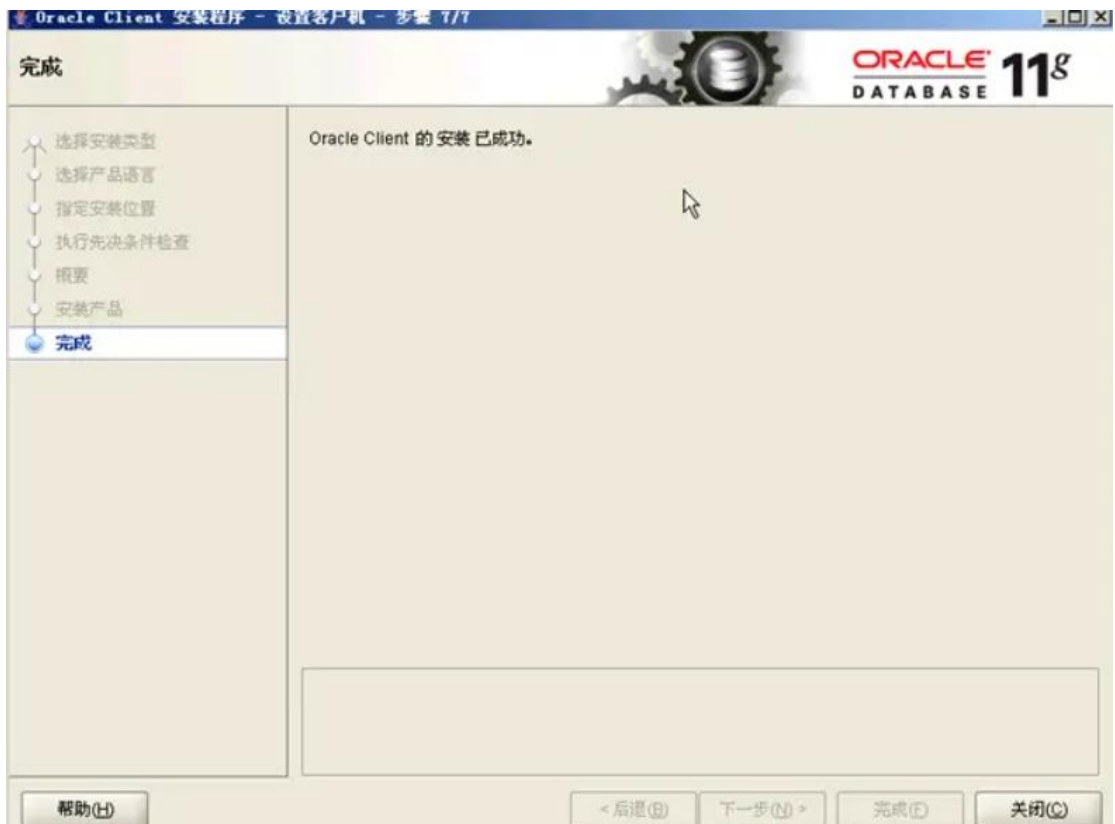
Oracle Client 安装程序 - 设置客户机 - 步骤 7/7

完成

ORACLE DATABASE $11^g$

选择安装类型
选择产品语言
指定安装位置
执行先决条件检查
概要
安装产品
完成

Oracle Client 的 安装 已成功。

帮助(H)

< 后退(B)

下一步(N) >

完成(F)

关闭(C)